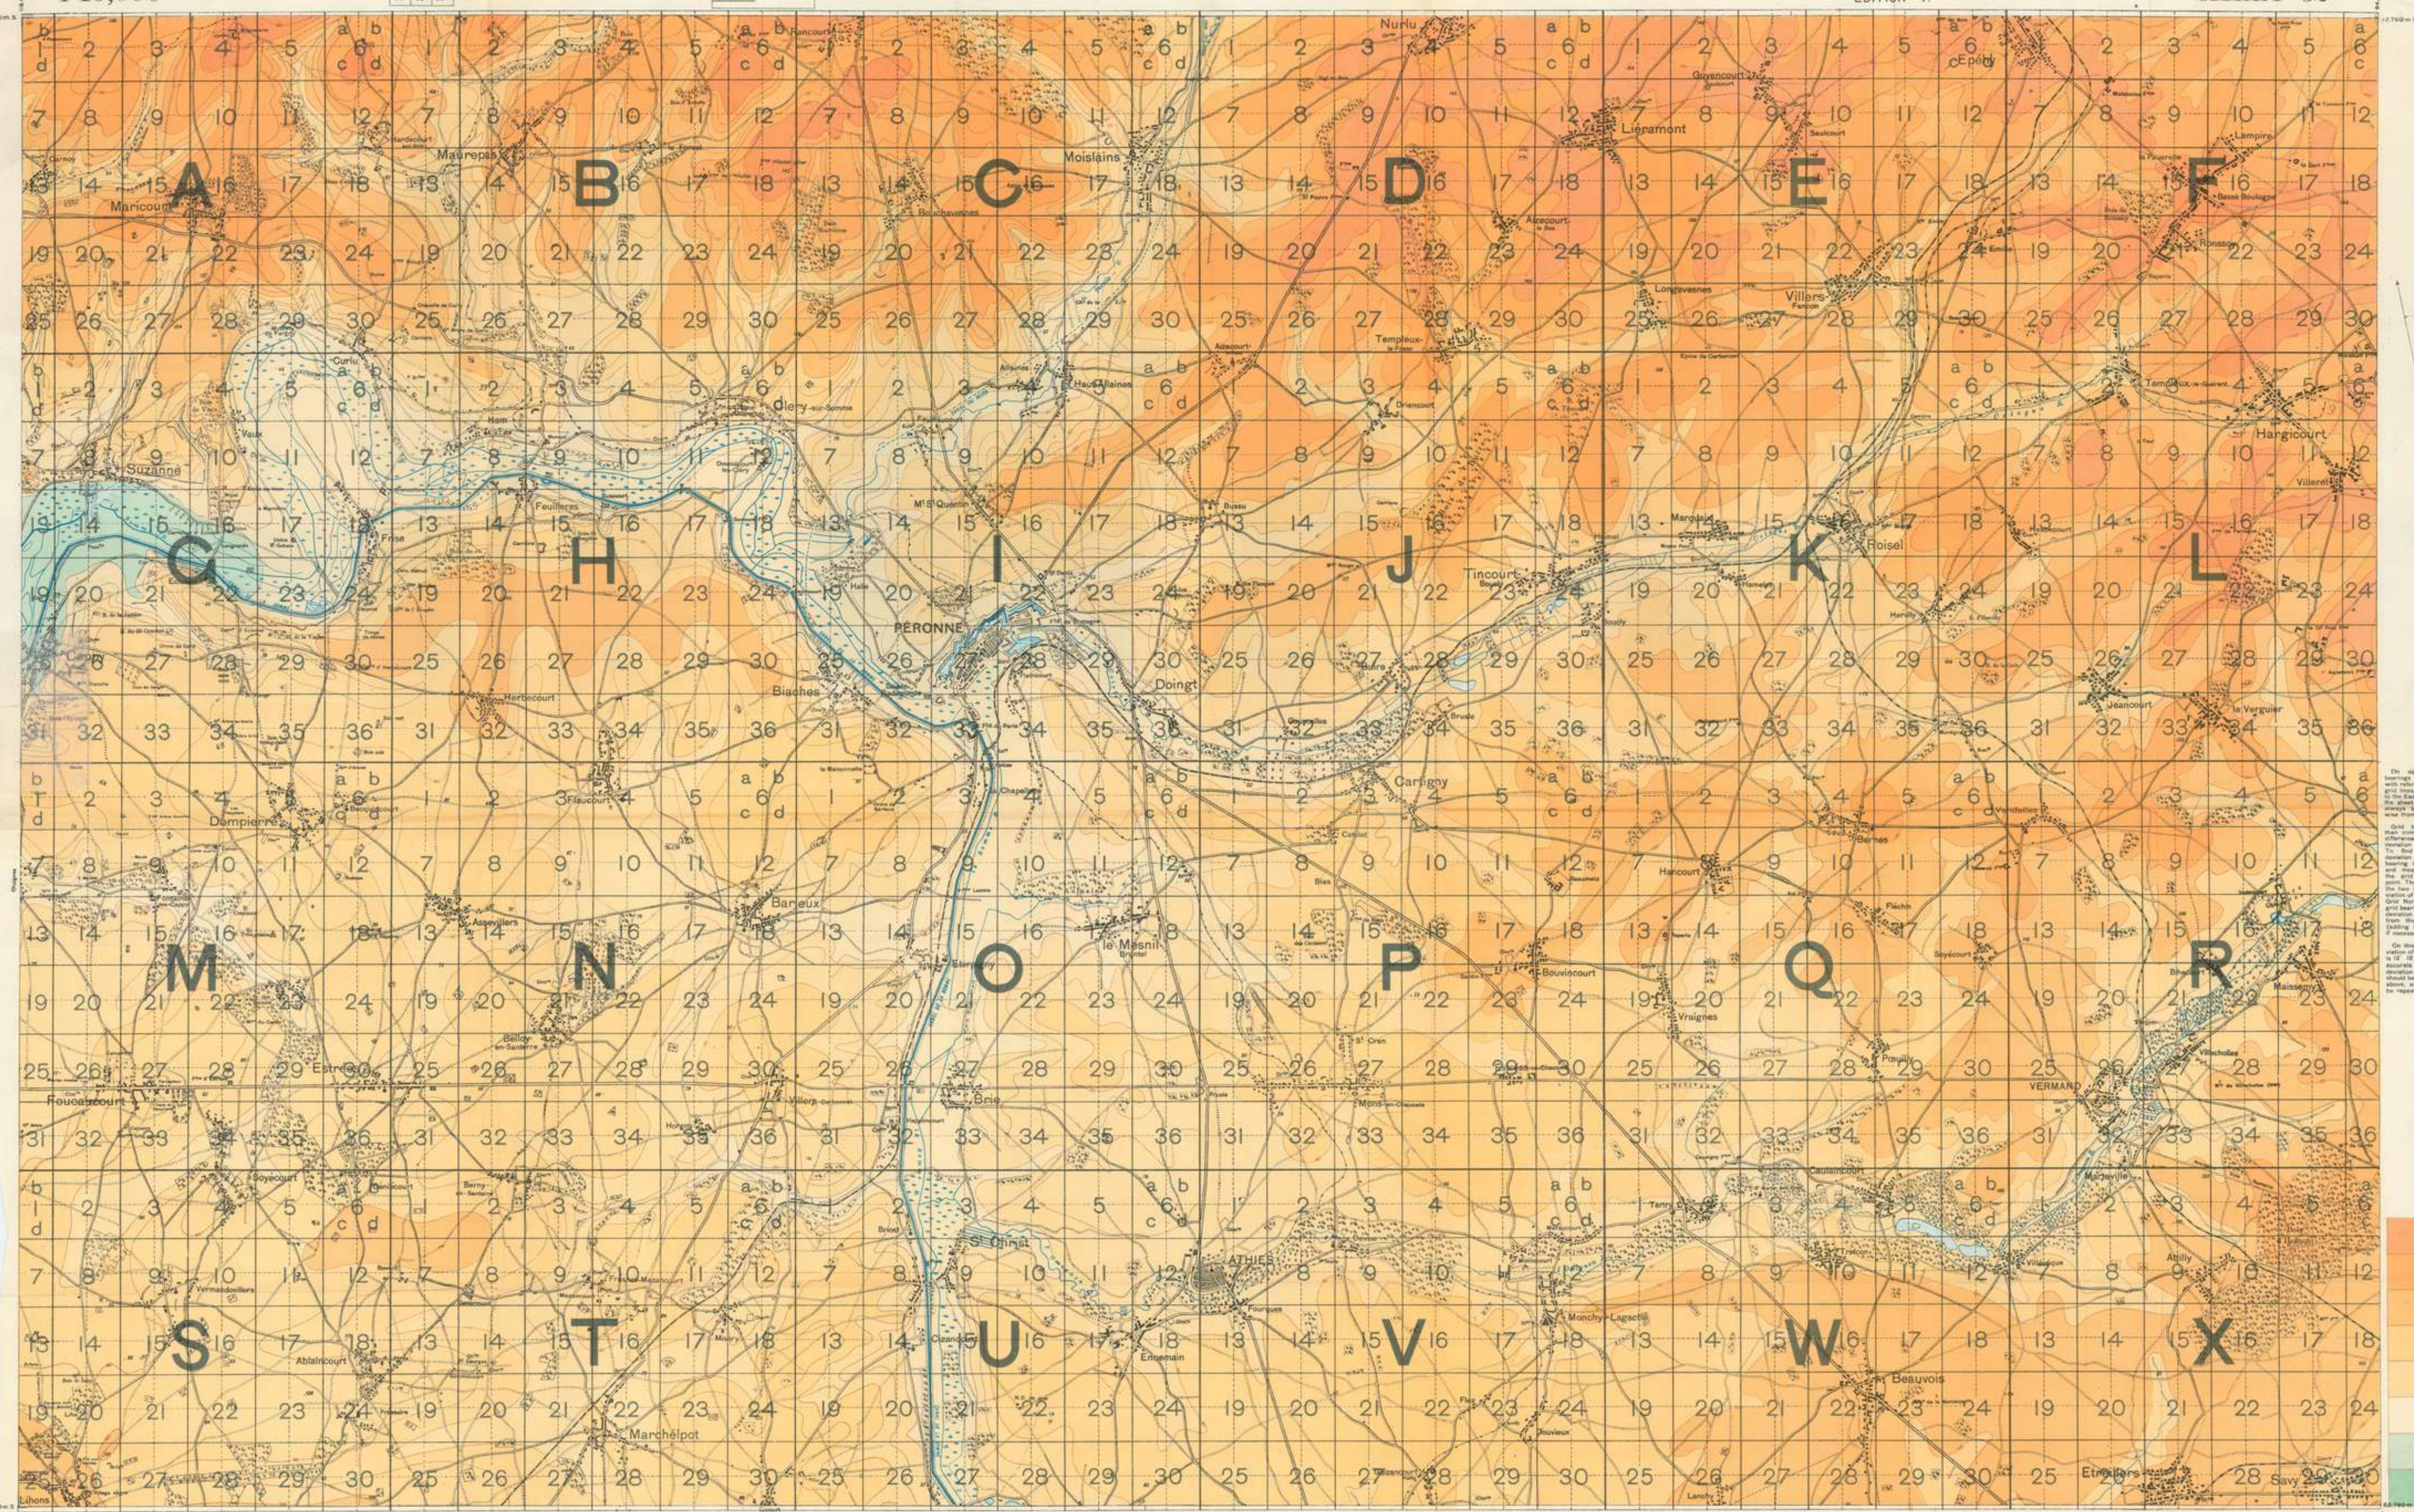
A B C D E F

G H I J K L

M N O P Q R

S T U V W X

Maricourt
Maurepas
Moislains
Nurlu
Liéramont
Guyencourt
Saulcourt
Epehy
Longavesnes
Villers Faucon
Templeux
Aizecourt
Hem
Curlu
Suzanne
Cléry-sur-Somme
Feuillères
Frise
Buscourt
Herbécourt
Biaches
PÉRONNE
Doingt
Tincourt
Marquaix
Roisel
Hargicourt
Villeret
Hervilly
Cartigny
Flaucourt
Dompierre
Assevillers
Barleux
le Mesnil
Bouvincourt
Hancourt
Vraignes
Estrées
Foucaucourt
Villers Carbonnel
Brie
Mons
Vermand
Maissemy
Soyécourt
Berny
Vermandovillers
Ablaincourt
Athies
Ennemain
Monchy-Lagache
Beauvois
Marchélpot
Estrées
Attilly
Savy
Lihons
Tertry
Caulaincourt
Trefcon
Poeuilly
Jeancourt
le Verguier
Bernes
Fléchin
Estrées-en-Chaussée
Devise
Vaux
Eterpigny